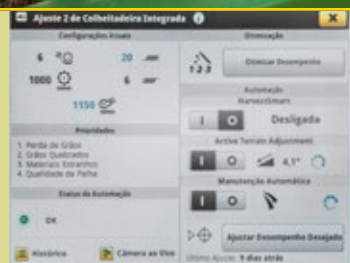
Ajuste 2 de Colheitadeira Integrada

Configurações Atuais

6 °C
20
1000
6
1150

Prioridades

1. Perda de Grãos
2. Grãos Quebrados
3. Materiais Estranhos
4. Qualidade da Palha

Status da Automação

OK

Histórico
Câmera ao Vivo

Otimização

1 2 3
Otimizar Desempenho

Automação
HarvestSmart

I O
Desligada

Active Terrain Adjustment

I O
4,1°

Manutenção Automática

I O

Ajustar Desempenho Desejado

Último Ajuste: 9 dias atrás